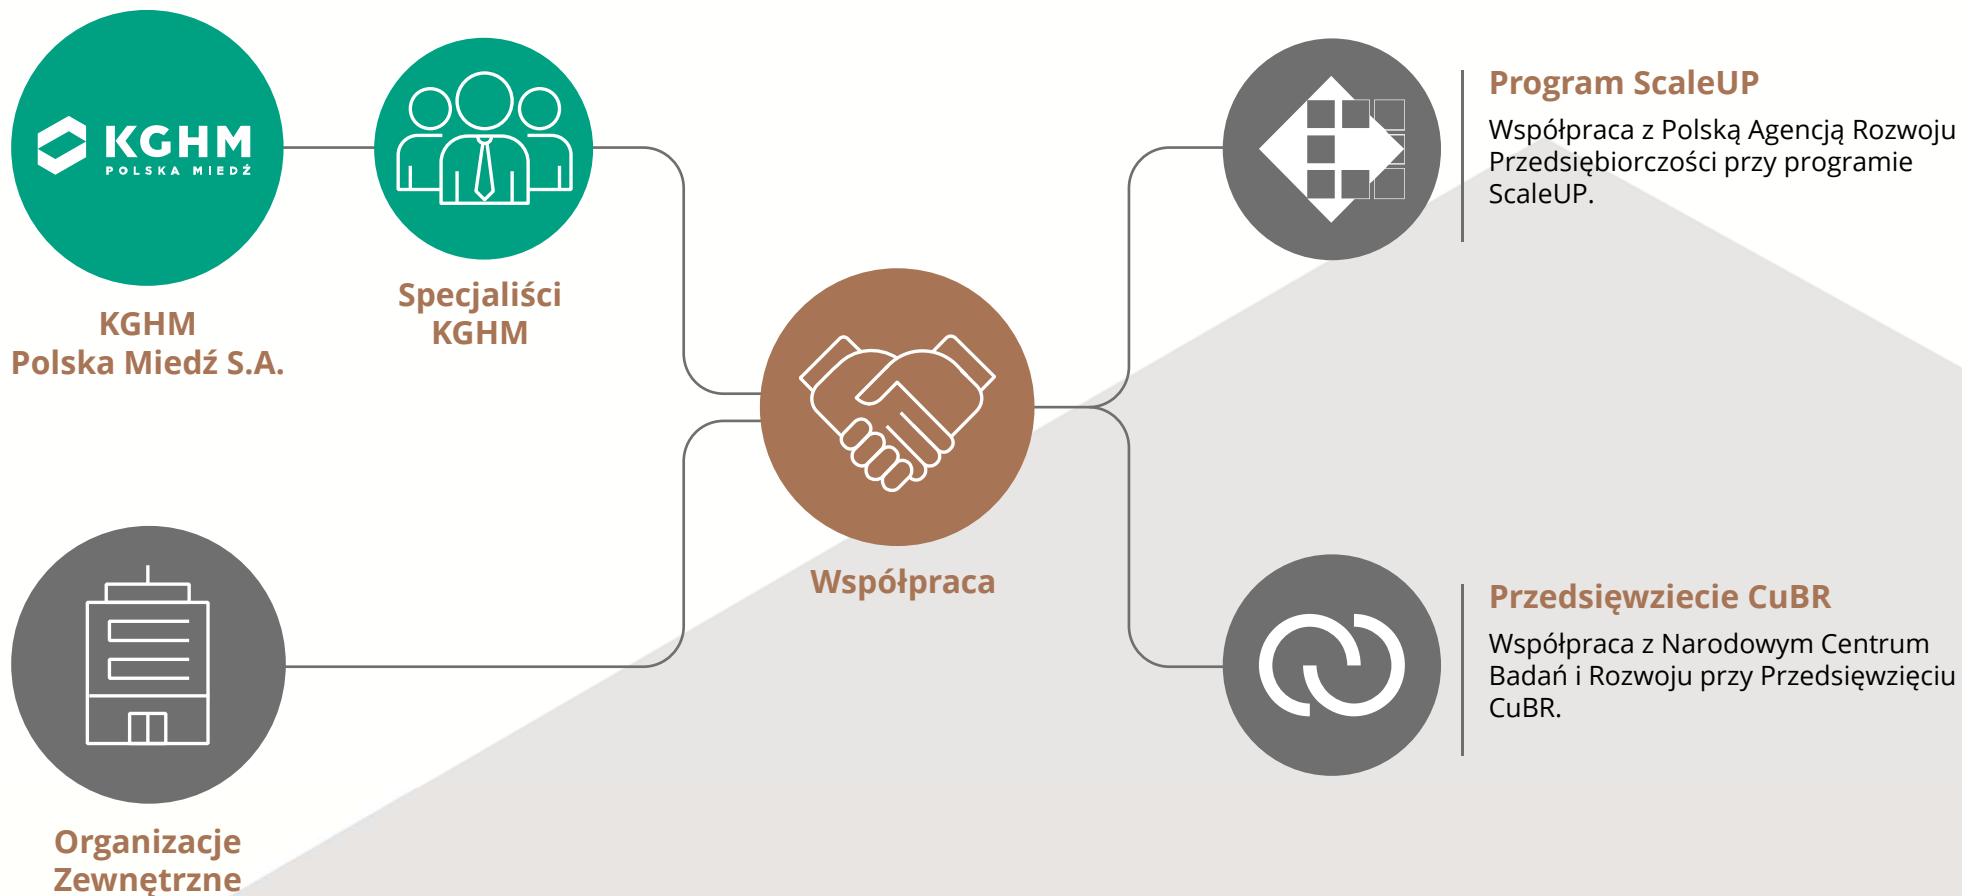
KGHM
POLSKA MIEDŹ

KGHM
Polska Miedź S.A.

Specjaliści
KGHM

Organizacje
Zewnętrzne

Współpraca

Program ScaleUP

Współpraca z Polską Agencją Rozwoju Przedsiębiorczości przy programie ScaleUP.

Przedsięwziecie CuBR

Współpraca z Narodowym Centrum Badań i Rozwoju przy Przedsięwzięciu CuBR.